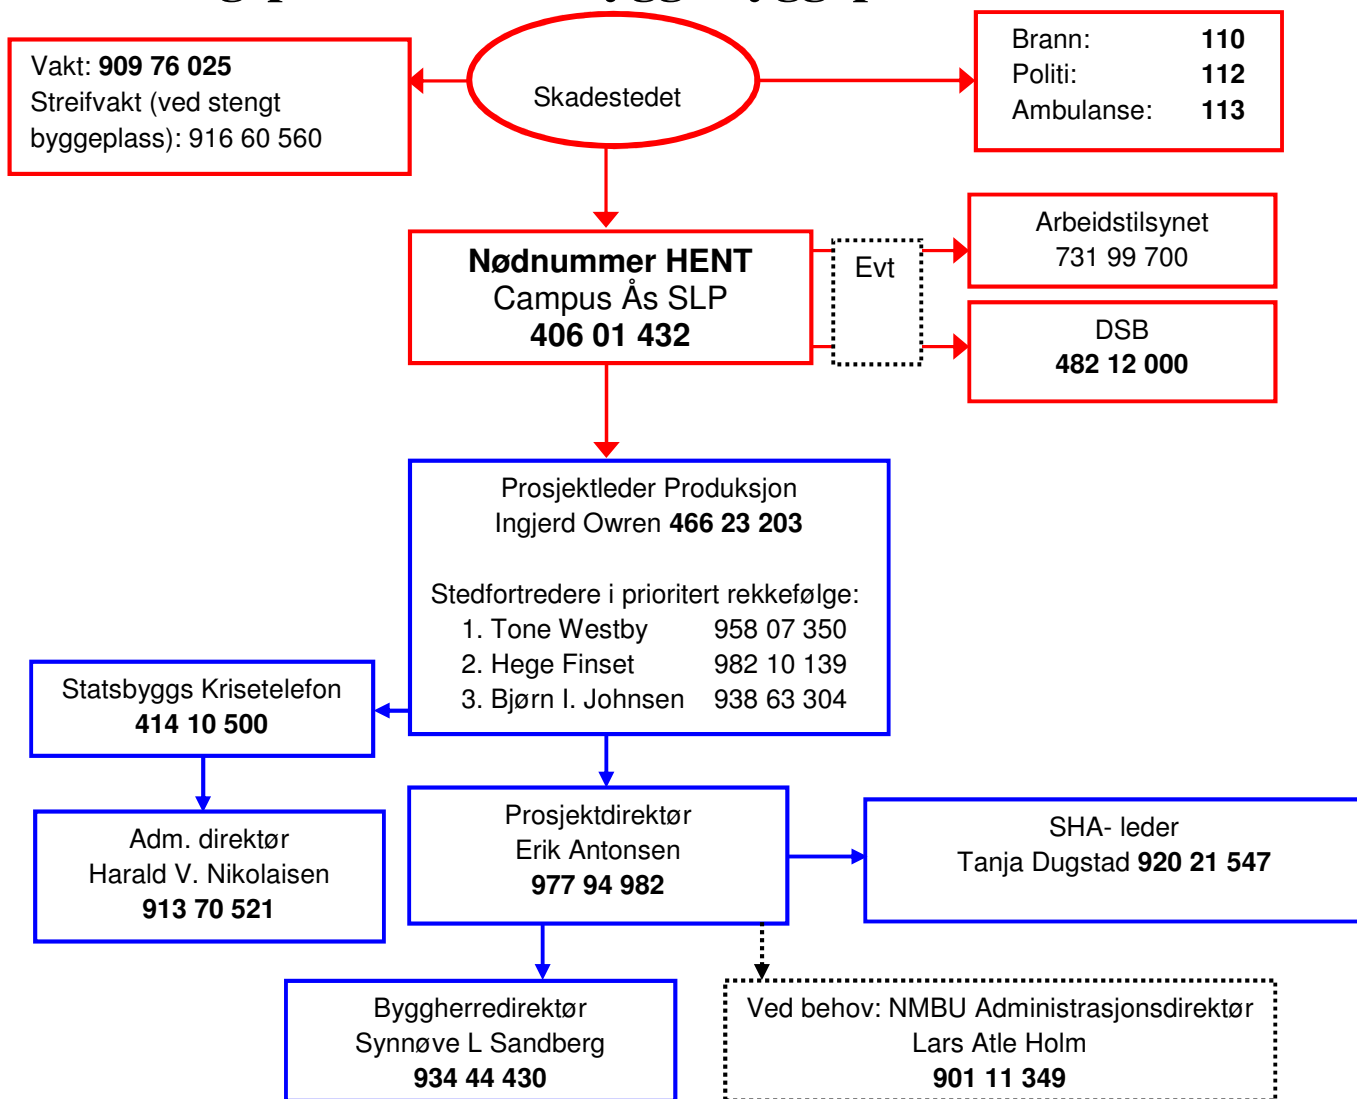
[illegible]

Vakt: **909 76 025**
Streifvakt (ved stengt byggeplass): 916 60 560

Skadestedet

Brann: **110**
Politi: **112**
Ambulanse: **113**

**Nødnummer HENT**
Campus Ås SLP
**406 01 432**

Evt

Arbeidstilsynet
731 99 700

DSB
**482 12 000**

Prosjektleder Produksjon
Ingjerd Owren **466 23 203**

Stedfortredere i prioritert rekkefølge:
1. Tone Westby 958 07 350
2. Hege Finset 982 10 139
3. Bjørn I. Johnsen 938 63 304

Statsbyggs Krisetelefon
**414 10 500**

Adm. direktør
Harald V. Nikolaisen
**913 70 521**

Prosjektdirektør
Erik Antonsen
**977 94 982**

SHA- leder
Tanja Dugstad **920 21 547**

Byggherredirektør
Synnøve L Sandberg
**934 44 430**

Ved behov: NMBU Administrasjonsdirektør
Lars Atle Holm
**901 11 349**